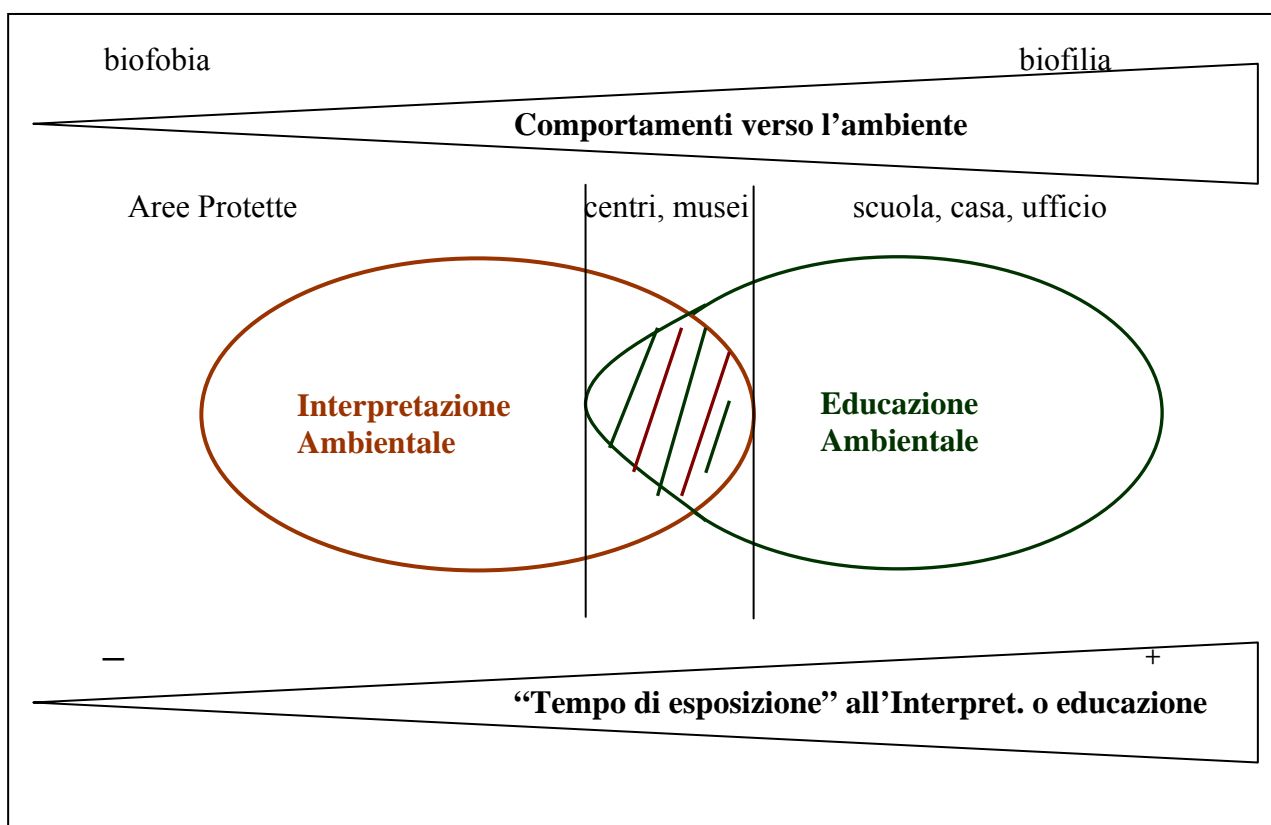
biofobia

biofilia

Comportamenti verso l’ambiente

Aree Protette

centri, musei

scuola, casa, ufficio

Interpretazione Ambientale

Educazione Ambientale

–

+

“Tempo di esposizione” all’Interpret. o educazione